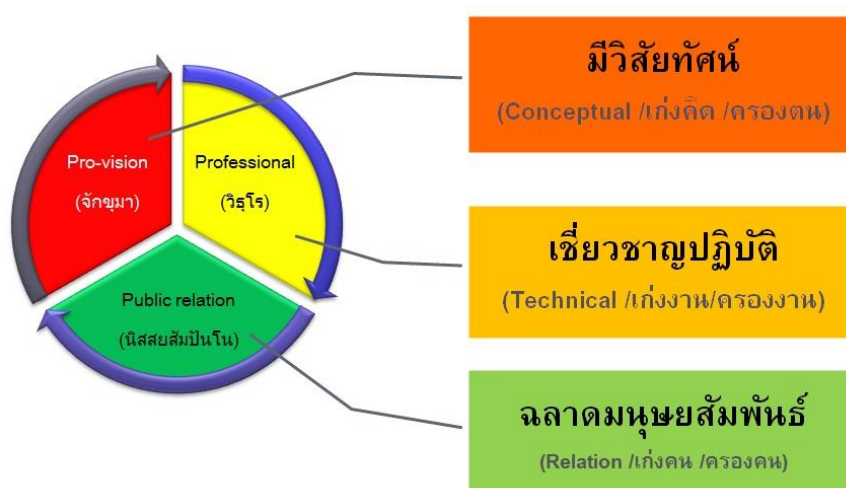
Pro-vision
(จักขุมา)

Professional
(วิธุโร)

Public relation
(นิสสยสัมปันโน)

มีวิสัยทัศน์
(Conceptual /เก่งคิด /ครองตน)

เชี่ยวชาญปฏิบัติ
(Technical /เก่งงาน/ครองงาน)

ฉลาดมนุษยสัมพันธ์
(Relation /เก่งคน /ครองคน)